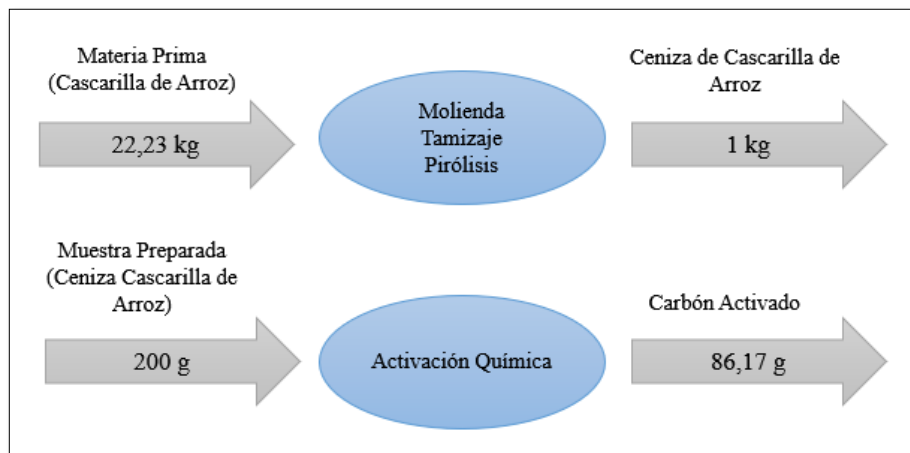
Materia Prima
(Cascarilla de Arroz)

22,23 kg

Molienda
Tamizaje
Pirólisis

Ceniza de Cascarilla de Arroz

1 kg

Muestra Preparada
(Ceniza Cascarilla de Arroz)

200 g

Activación Química

Carbón Activado

86,17 g